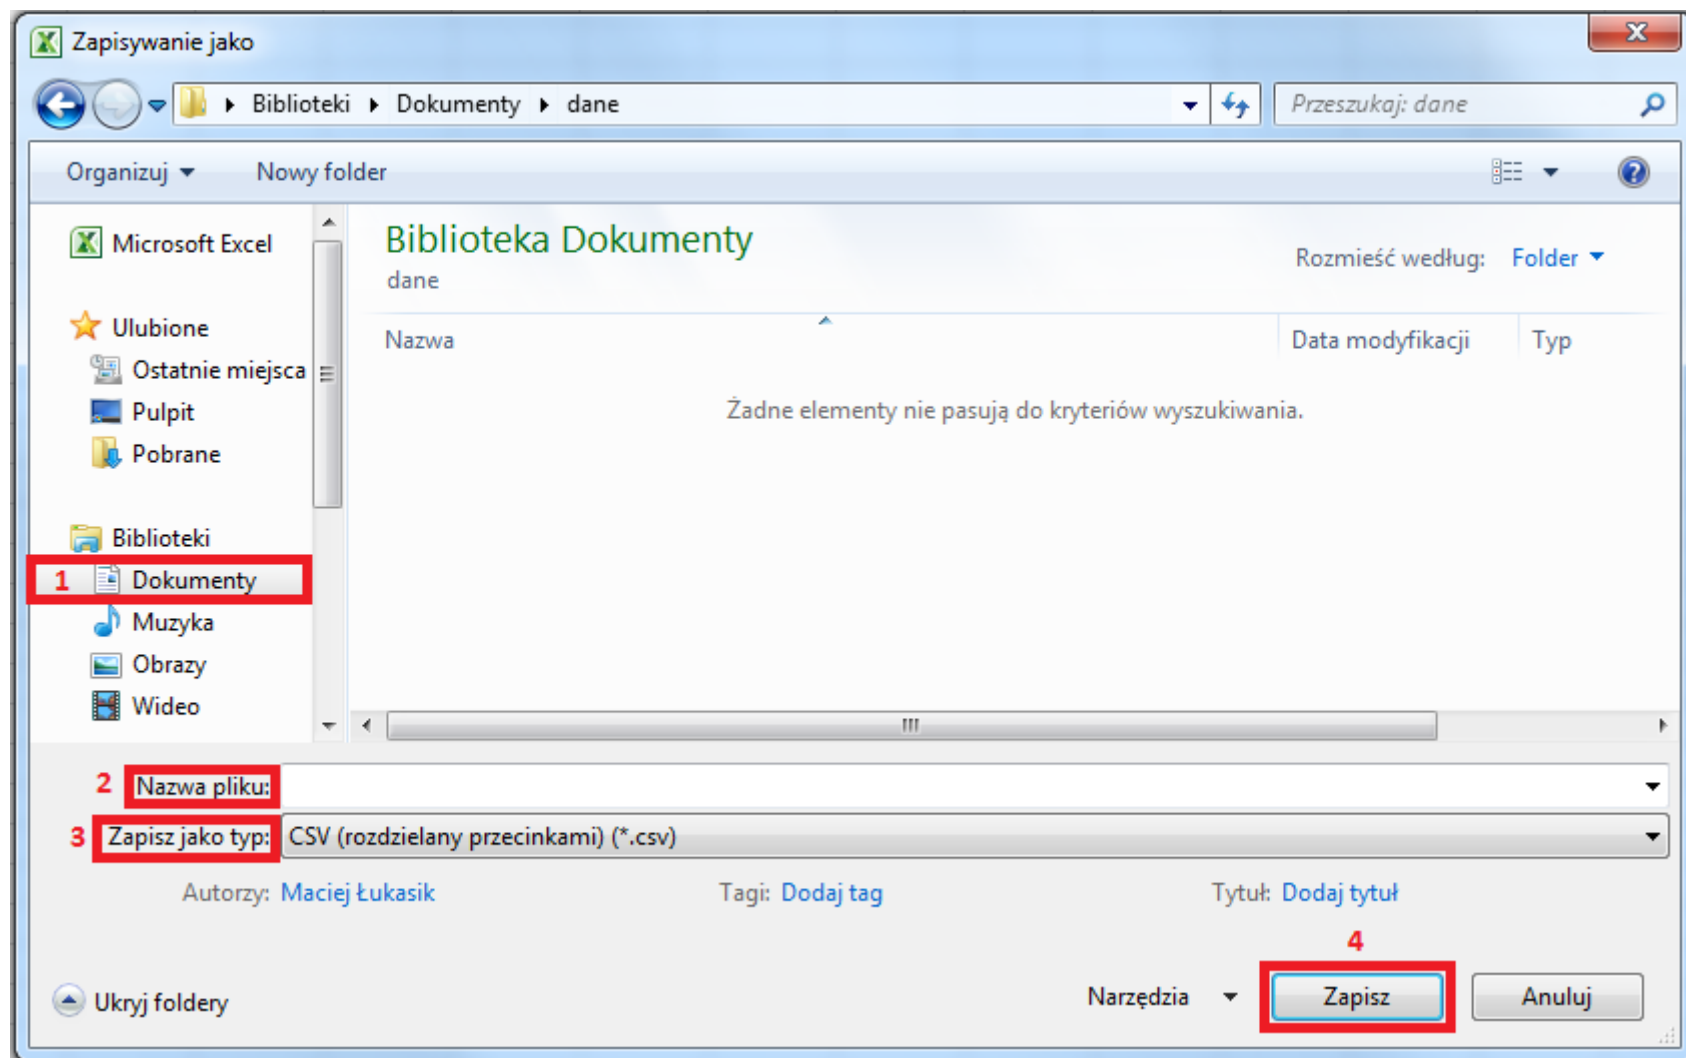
Zapisywanie jako

Biblioteki ▸ Dokumenty ▸ dane

Przeszukaj: dane

Organizuj ▾ Nowy folder

Microsoft Excel

Ulubione
Ostatnie miejsca
Pulpit
Pobrane

Biblioteki
1 Dokumenty
Muzyka
Obrazy
Wideo

Biblioteka Dokumenty
dane

Rozmieść według: Folder ▾

| Nazwa | Data modyfikacji | Typ |
|---|---|---|

Żadne elementy nie pasują do kryteriów wyszukiwania.

2 Nazwa pliku:
3 Zapisz jako typ: CSV (rozdzielany przecinkami) (*.csv)

Autorzy: Maciej Łukasik Tagi: Dodaj tag Tytuł: Dodaj tytuł

4

Ukryj foldery Narzędzia ▾ Zapisz Anuluj